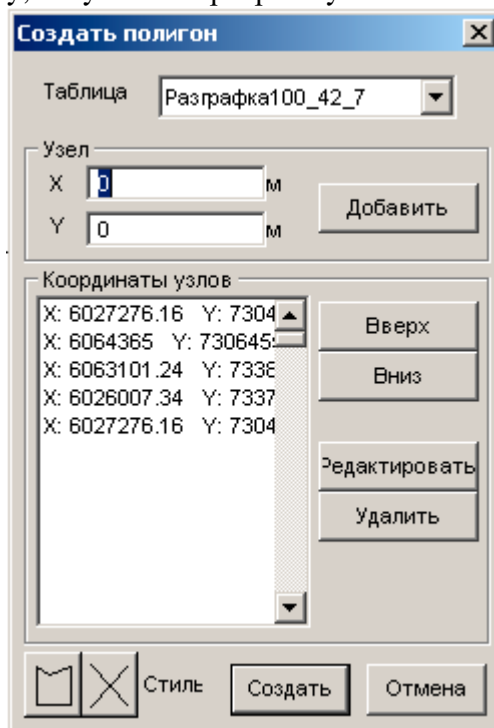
Создать полигон

Таблица Разграфка100_42_7

Узел
X 0 м
Y 0 м
Добавить

Координаты узлов
X: 6027276.16 Y: 7304
X: 6064365 Y: 730645
X: 6063101.24 Y: 7338
X: 6026007.34 Y: 7337
X: 6027276.16 Y: 7304

Вверх
Вниз
Редактировать
Удалить

Стиль
Создать
Отмена